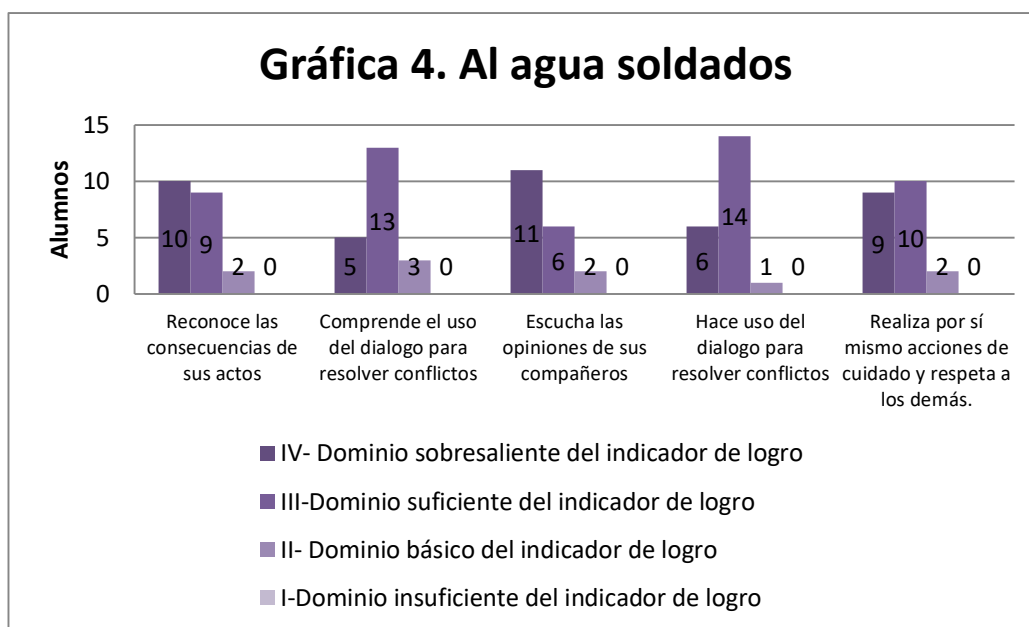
Gráfica 4. Al agua soldados

Alumnos

15
10
5
0

10 9 2 0
5 13 3 0
11 6 2 0
6 14 1 0
9 10 2 0

Reconoce las consecuencias de sus actos

Comprende el uso del dialogo para resolver conflictos

Escucha las opiniones de sus compañeros

Hace uso del dialogo para resolver conflictos

Realiza por sí mismo acciones de cuidado y respeta a los demás.

IV- Dominio sobresaliente del indicador de logro
III-Dominio suficiente del indicador de logro
II- Dominio básico del indicador de logro
I-Dominio insuficiente del indicador de logro